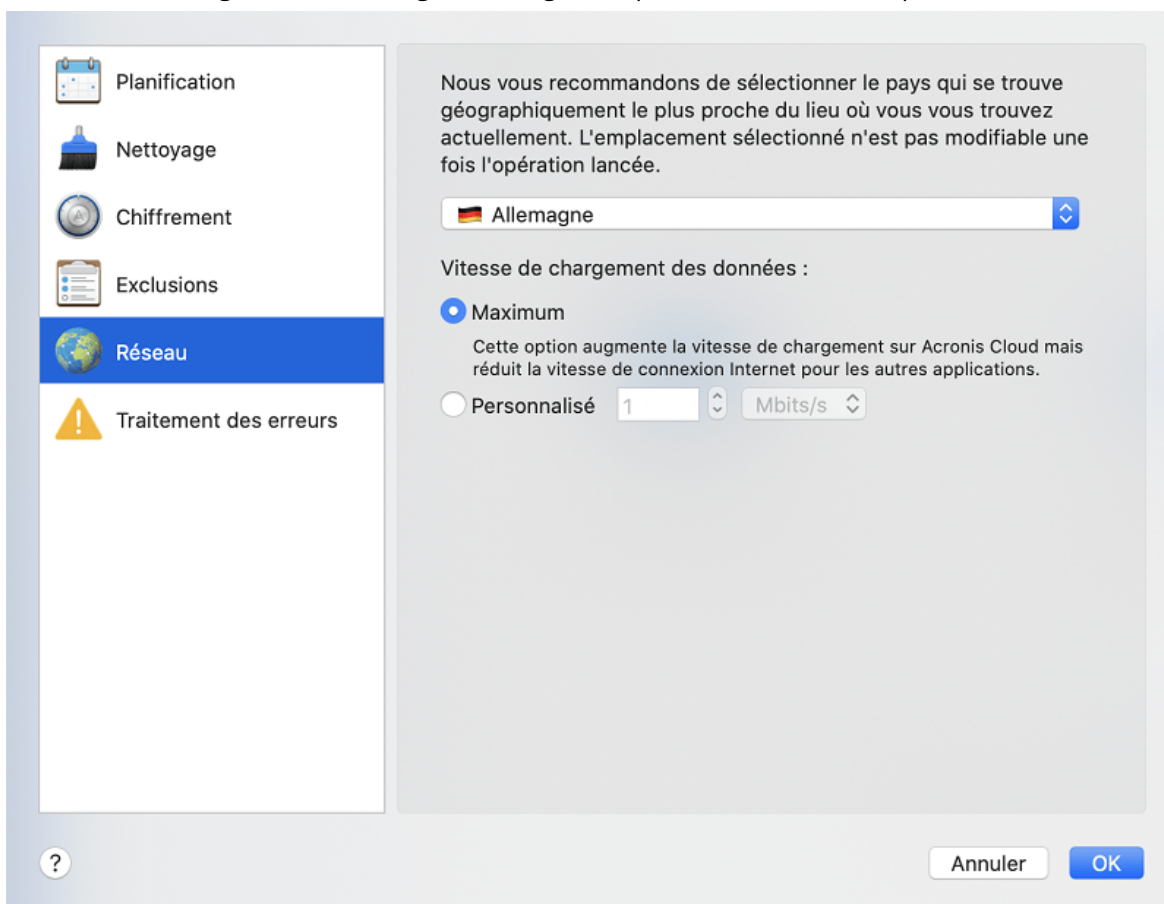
Planification

Nettoyage

Chiffrement

Exclusions

Réseau

Traitement des erreurs

Nous vous recommandons de sélectionner le pays qui se trouve géographiquement le plus proche du lieu où vous vous trouvez actuellement. L'emplacement sélectionné n'est pas modifiable une fois l'opération lancée.

Allemagne

Vitesse de chargement des données :

Maximum

Cette option augmente la vitesse de chargement sur Acronis Cloud mais réduit la vitesse de connexion Internet pour les autres applications.

Personnalisé 1 Mbits/s

?

Annuler

OK